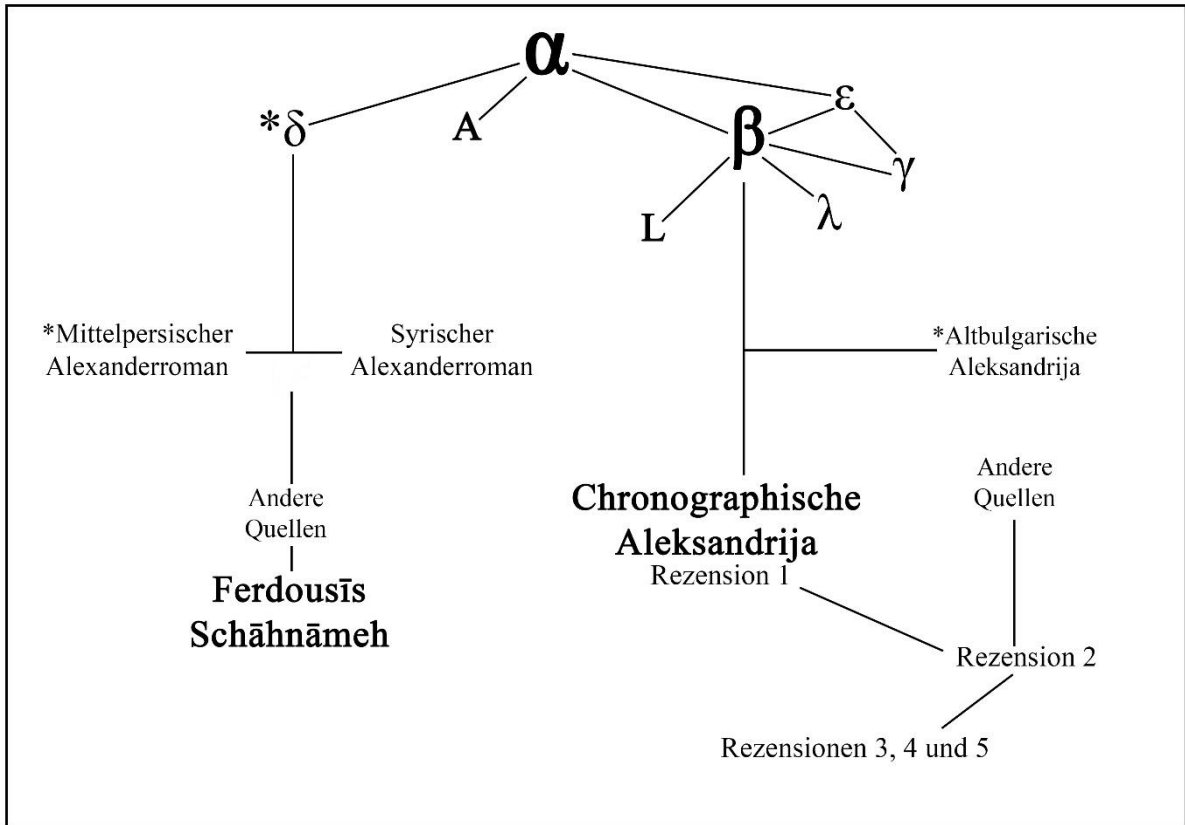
α

*δ

A

ε

β

γ

L

λ

*Mittelpersischer Alexanderroman

Syrischer Alexanderroman

*Altbulgarische Aleksandrija

Andere Quellen

Ferdousīs Schāhnāmeh

Chronographische Aleksandrija

Rezension 1

Andere Quellen

Rezension 2

Rezensionen 3, 4 und 5